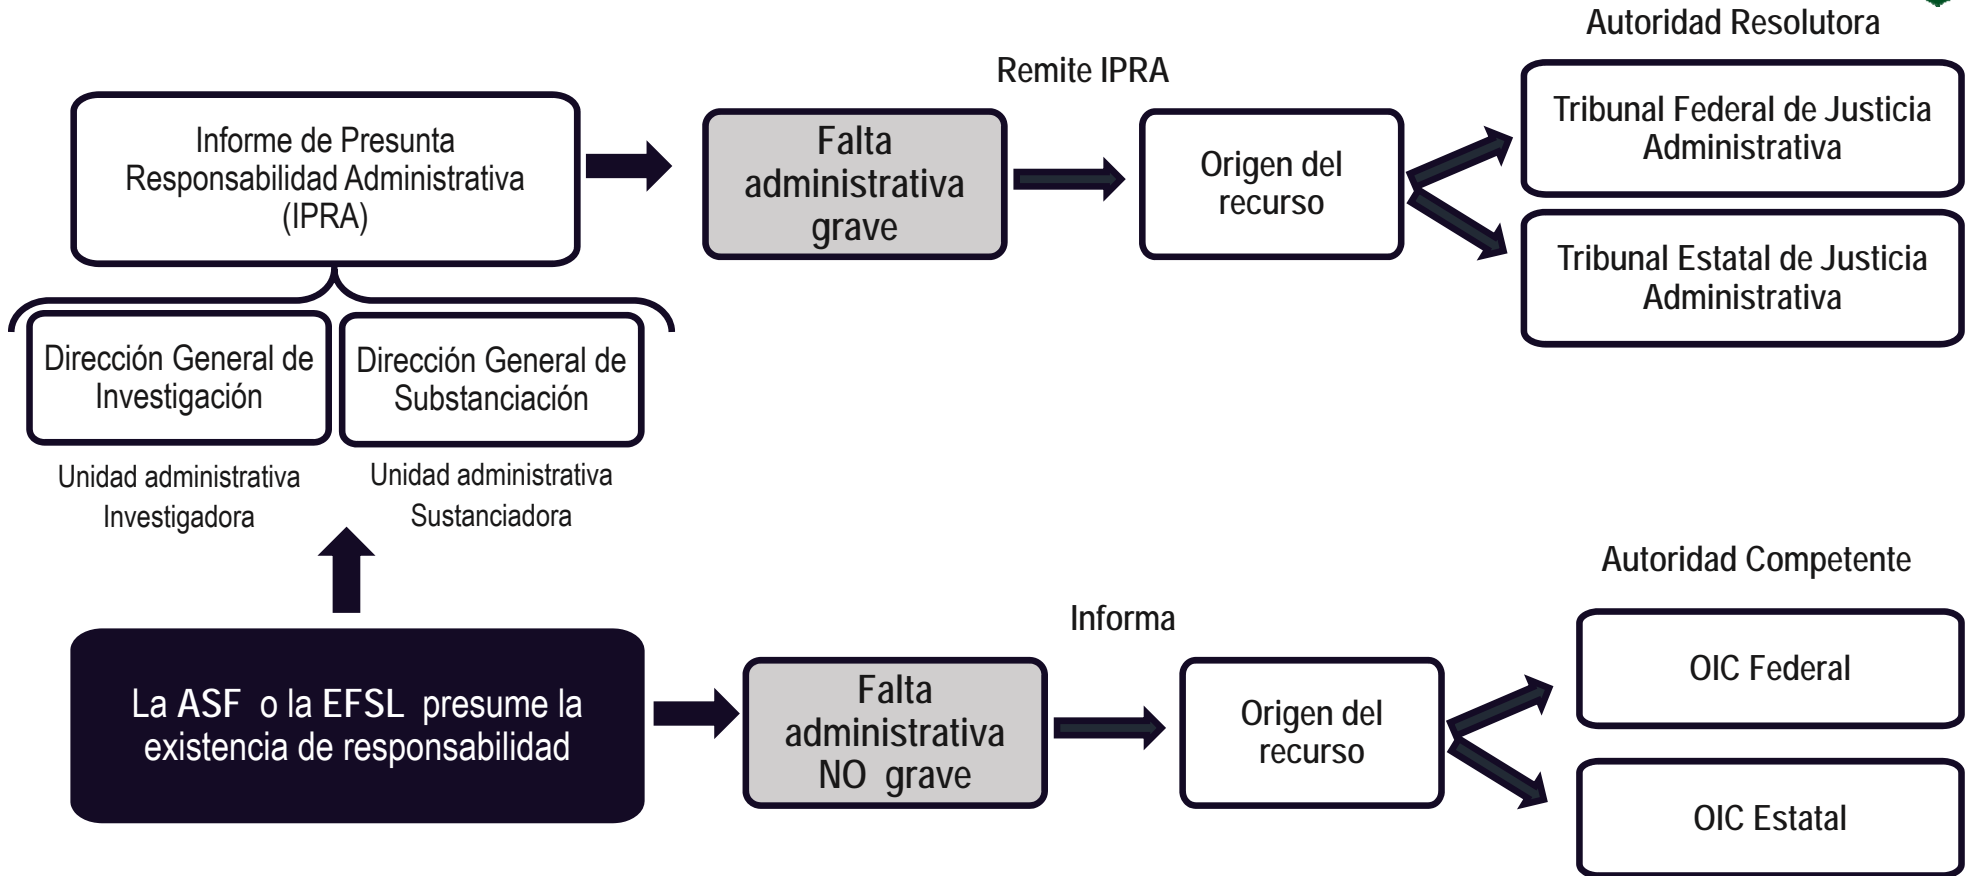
Autoridad Resolutora

Remite IPRA

Informe de Presunta Responsabilidad Administrativa (IPRA)

Falta administrativa grave

Origen del recurso

Tribunal Federal de Justicia Administrativa

Tribunal Estatal de Justicia Administrativa

Dirección General de Investigación

Dirección General de Substanciación

Unidad administrativa Investigadora

Unidad administrativa Sustanciadora

Autoridad Competente

Informa

La ASF o la EFSL presume la existencia de responsabilidad

Falta administrativa NO grave

Origen del recurso

OIC Federal

OIC Estatal